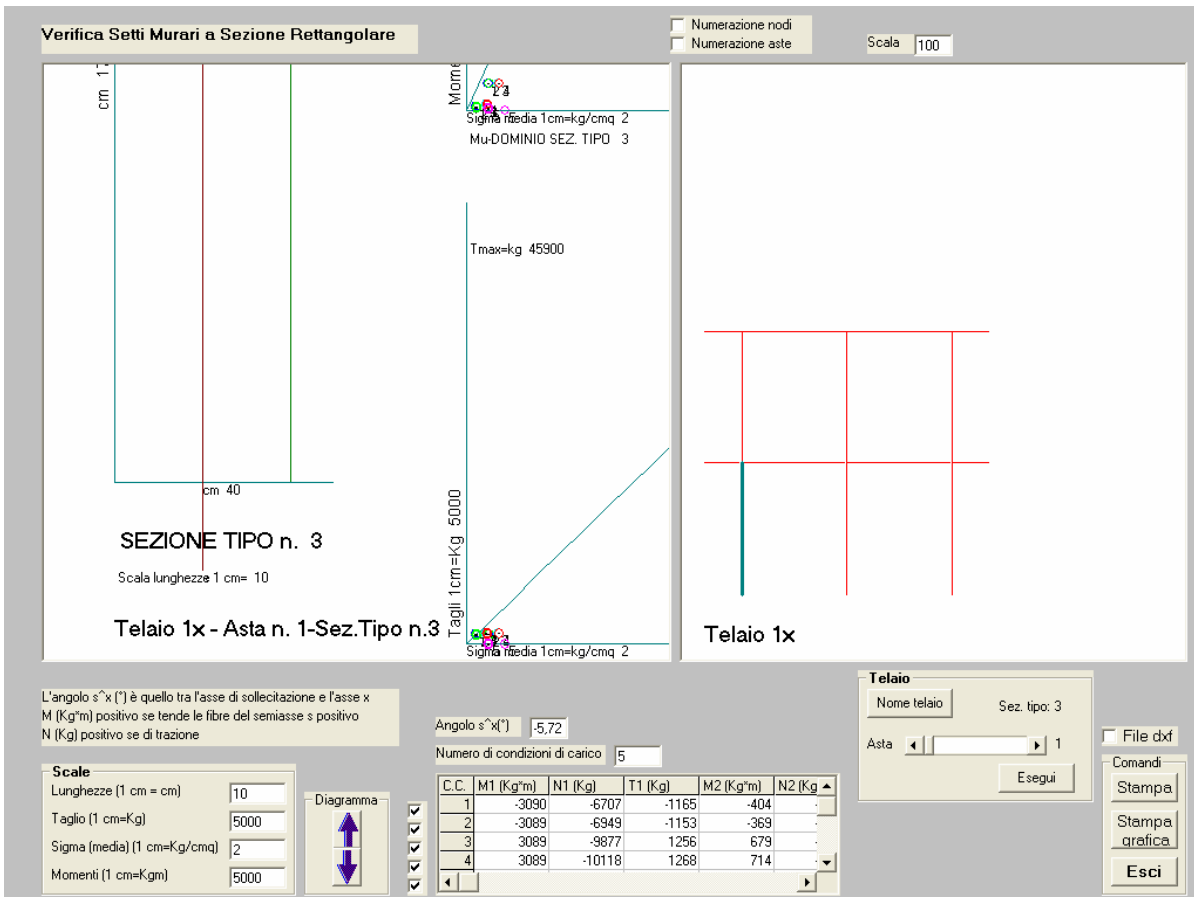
Verifica Setti Murari a Sezione Rettangolare

Numerazione nodi
Numerazione aste

Scala 100

cm 1

cm 40

SEZIONE TIPO n. 3

Scala lunghezze 1 cm= 10

Telaio 1x - Asta n. 1-Sez.Tipo n.3

Mome

Sigma media 1cm=kg/cmq 2

Mu-DOMINIO SEZ. TIPO 3

Tmax=kg 45900

Tagli 1cm=kg 5000

Sigma media 1cm=kg/cmq 2

Telaio 1x

L'angolo s^x (°) è quello tra l'asse di sollecitazione e l'asse x
M (Kg*m) positivo se tende le fibre del semiasse s positivo
N (Kg) positivo se di trazione

Telaio
Nome telaio
Sez. tipo: 3
Asta 1
Esegui

File dxf

Comandi
Stampa
Stampa grafica
Esci

Angolo s^x(°) -5,72
Numero di condizioni di carico 5

Scale
Lunghezze (1 cm = cm) 10
Taglio (1 cm=Kg) 5000
Sigma (media) (1 cm=Kg/cmq) 2
Momenti (1 cm=Kgm) 5000

Diagramma

| C.C. | M1 (Kg*m) | N1 (Kg) | T1 (Kg) | M2 (Kg*m) | N2 (Kg |
|---|---|---|---|---|---|
| 1 | -3090 | -6707 | -1165 | -404 | - |
| 2 | -3089 | -6949 | -1153 | -369 | - |
| 3 | 3089 | -9877 | 1256 | 679 | - |
| 4 | 3089 | -10118 | 1268 | 714 | - |